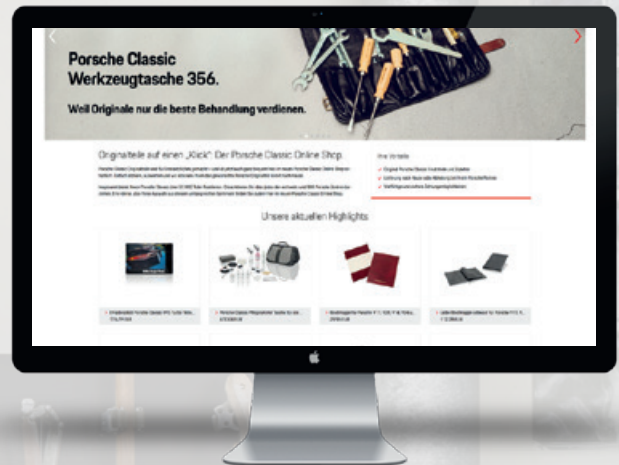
Porsche Classic Werkzeugtasche 356.

Weil Originale nur die beste Behandlung verdienen.

Originalteile auf einen „Klick": Der Porsche Classic Online Shop.

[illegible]

Ihre Vorteile

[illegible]

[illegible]

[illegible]

Unsere aktuellen Highlights

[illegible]

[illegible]

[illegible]

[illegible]